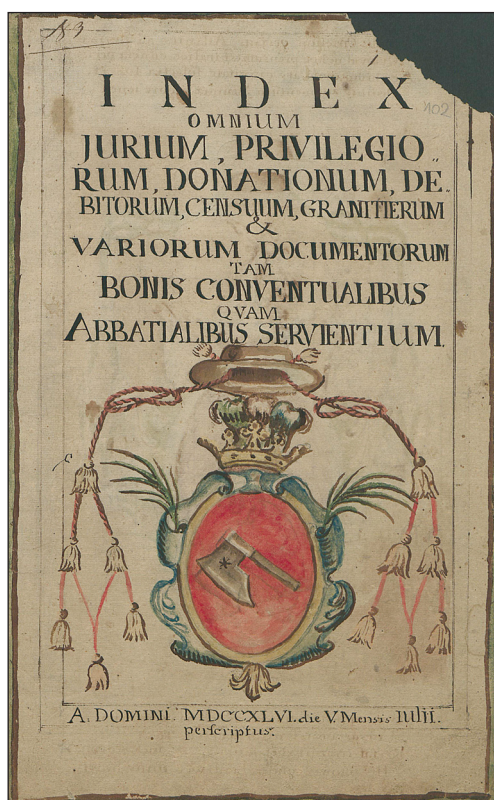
183

INDEX
OMNIUM
JURIUM, PRIVILEGIORUM, DONATIONUM, DEBITORUM, CENSUUM, GRANITIERUM
&
VARIORUM DOCUMENTORUM
TAM
BONIS CONVENTUALIBUS
QUAM
ABBATIALIBUS SERVIENTIUM.

102

A. DOMINI MDCCXLVI. die V. Mensis Iulii.
perscriptus.